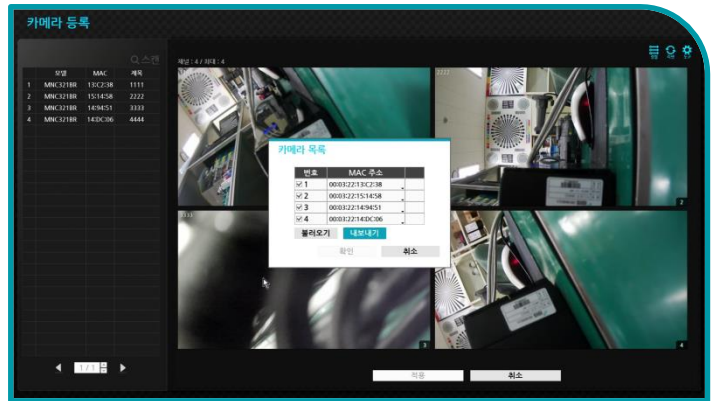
카메라 등록

스캔

| | 모델 | MAC | 제목 |
|---|---|---|---|
| 1 | MNC321BR | 13:C2:38 | 1111 |
| 2 | MNC321BR | 15:14:58 | 2222 |
| 3 | MNC321BR | 14:94:51 | 3333 |
| 4 | MNC321BR | 14:DC:06 | 4444 |

1 / 1

채널 : 4 / 최대 : 4

2222

1111

카메라 목록

| 번호 | MAC 주소 |
|---|---|
| 1 | 00:03:22:13:C2:38 |
| 2 | 00:03:22:15:14:58 |
| 3 | 00:03:22:14:94:51 |
| 4 | 00:03:22:14:DC:06 |

불러오기 내보내기

확인 취소

2

3

4

적용 취소